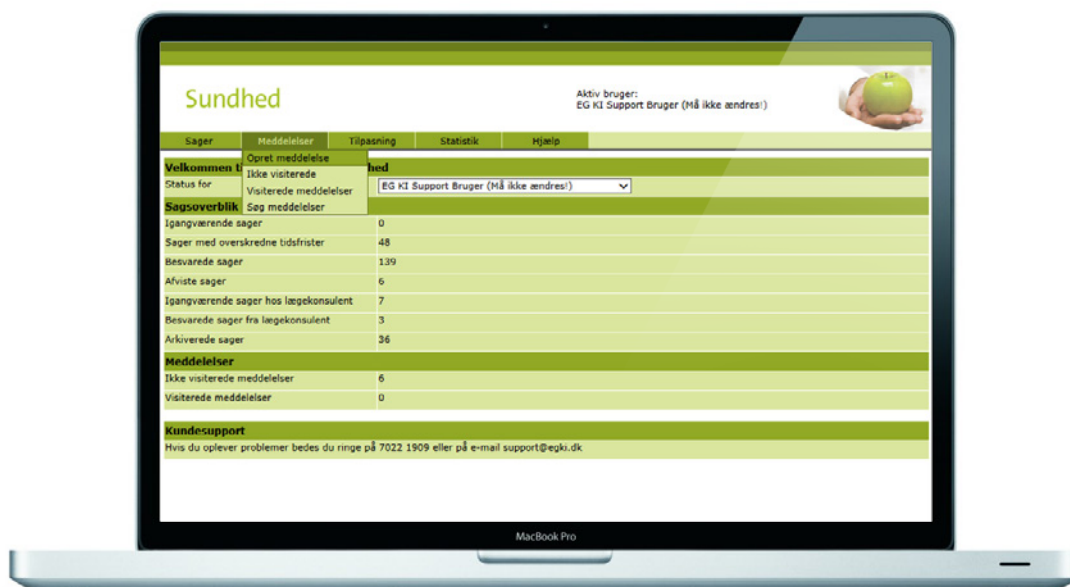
Sundhed

Aktiv bruger:
EG KI Support Bruger (Må ikke ændres!)

Sager | Meddelelser | Tilpasning | Statistik | Hjælp

Opret meddelelse
Ikke visiterede
Visiterede meddelelser
Søg meddelelser

Velkommen t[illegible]hed

Status for | EG KI Support Bruger (Må ikke ændres!)

Sagsoverblik

| | |
|---|---|
| Igangværende sager | 0 |
| Sager med overskredne tidsfrister | 48 |
| Besvarede sager | 139 |
| Afviste sager | 6 |
| Igangværende sager hos lægekonsulent | 7 |
| Besvarede sager fra lægekonsulent | 3 |
| Arkiverede sager | 36 |

Meddelelser

| | |
|---|---|
| Ikke visiterede meddelelser | 6 |
| Visiterede meddelelser | 0 |

Kundesupport

Hvis du oplever problemer bedes du ringe på 7022 1909 eller på e-mail support@egki.dk

MacBook Pro